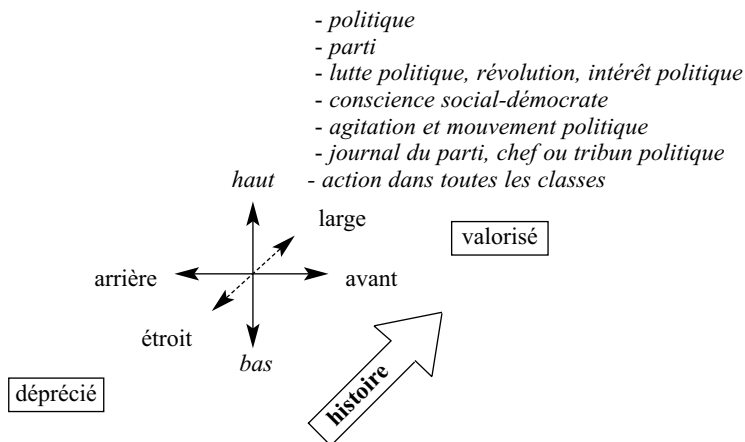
- *politique*
- *parti*
- *lutte politique, révolution, intérêt politique*
- *conscience social-démocrate*
- *agitation et mouvement politique*
- *journal du parti, chef ou tribun politique*
*haut* - *action dans toutes les classes*

large

valorisé

arrière

avant

étroit

*bas*

déprécié

**histoire**